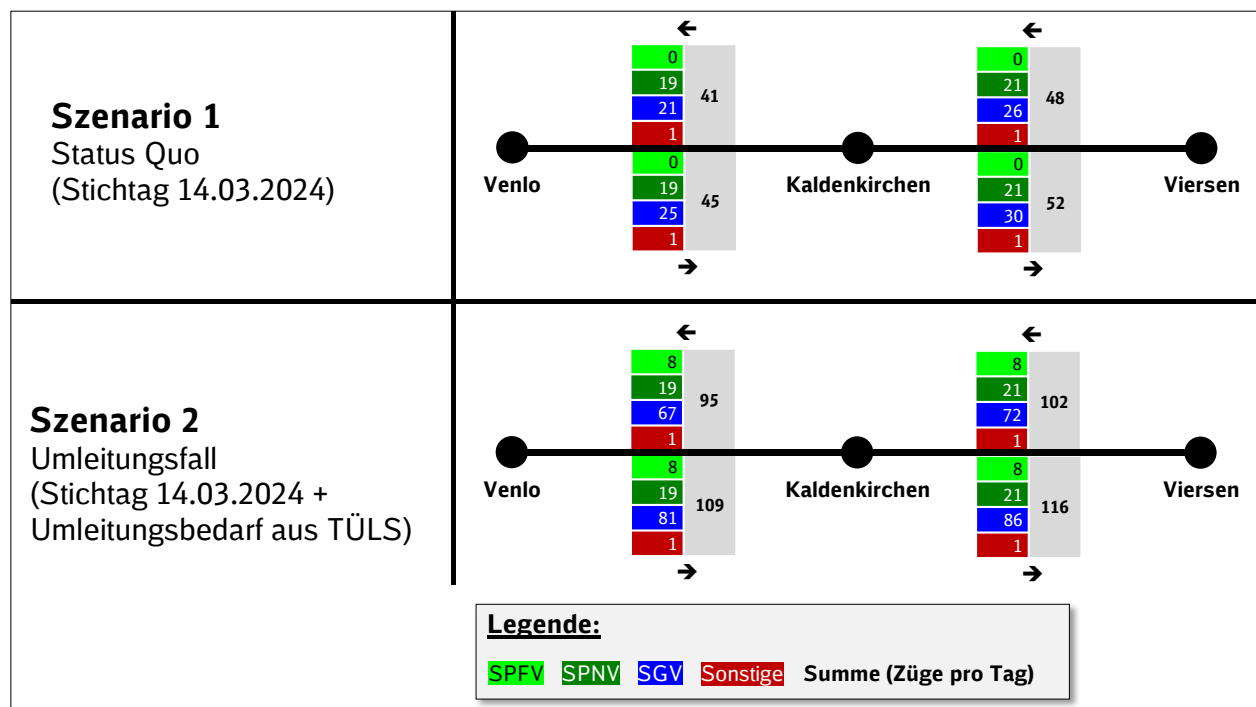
**Szenario 1**
Status Quo
(Stichtag 14.03.2024)

←
0
19
21
1
41
0
19
25
1
45
→

Venlo

Kaldenkirchen

←
0
21
26
1
48
0
21
30
1
52
→

Viersen

**Szenario 2**
Umleitungsfall
(Stichtag 14.03.2024 + Umleitungsbedarf aus TÜLS)

←
8
19
67
1
95
8
19
81
1
109
→

Venlo

Kaldenkirchen

←
8
21
72
1
102
8
21
86
1
116
→

Viersen

**Legende:**

SPFV SPNV SGV Sonstige **Summe (Züge pro Tag)**